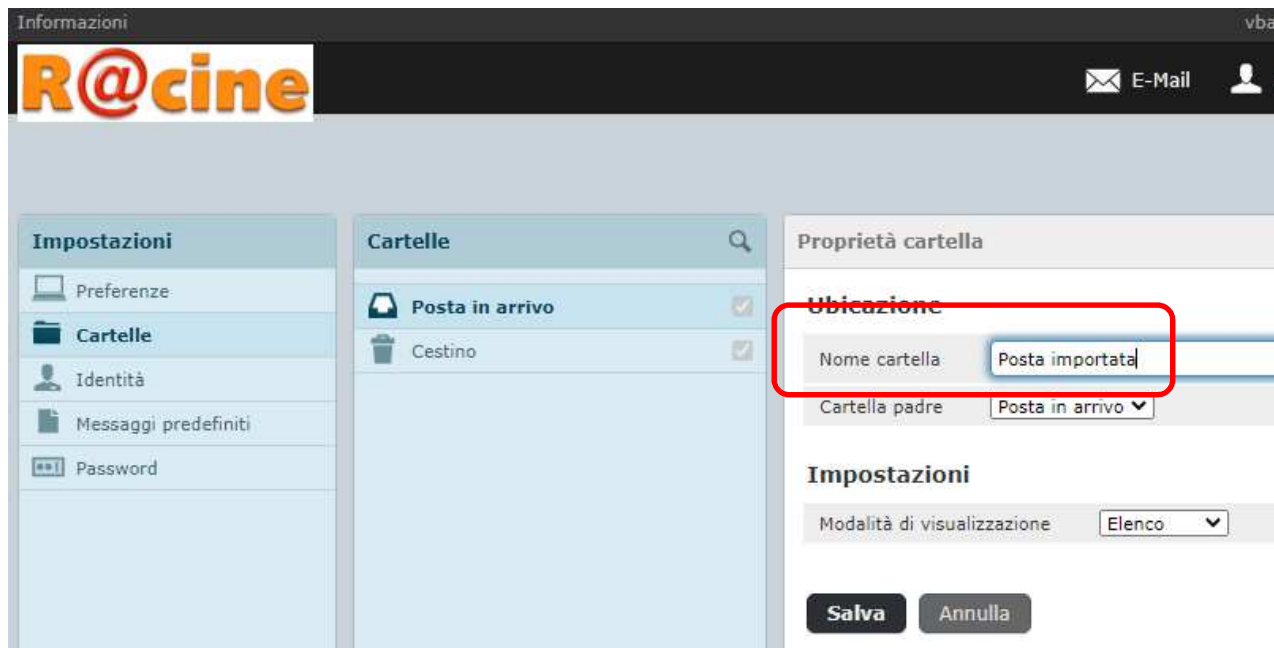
Informazioni

vba

R@cine

E-Mail

Impostazioni

Preferenze

Cartelle

Identità

Messaggi predefiniti

Password

Cartelle

Posta in arrivo

Cestino

Proprietà cartella

Ubicazione

Nome cartella
Posta importata

Cartella padre
Posta in arrivo

Impostazioni

Modalità di visualizzazione
Elenco

Salva

Annulla